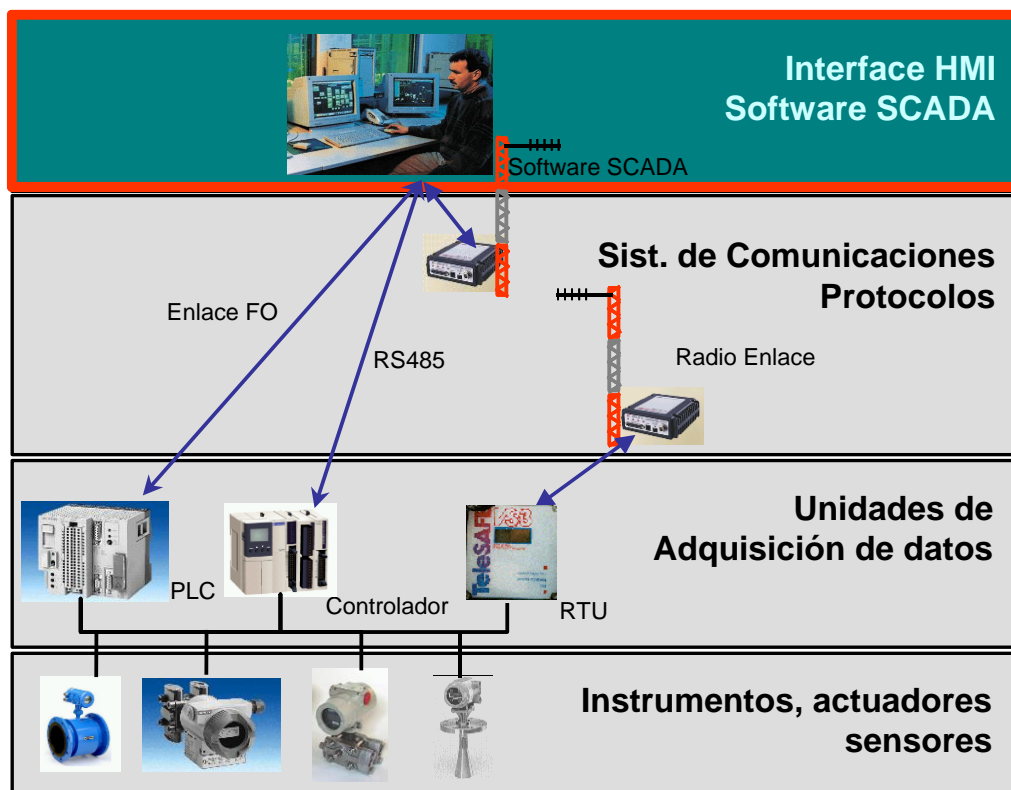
Interface HMI
Software SCADA

Software SCADA

Sist. de Comunicaciones
Protocolos

Enlace FO

RS485

Radio Enlace

Unidades de
Adquisición de datos

PLC

Controlador

TeleSAFE

RTU

Instrumentos, actuadores
sensores